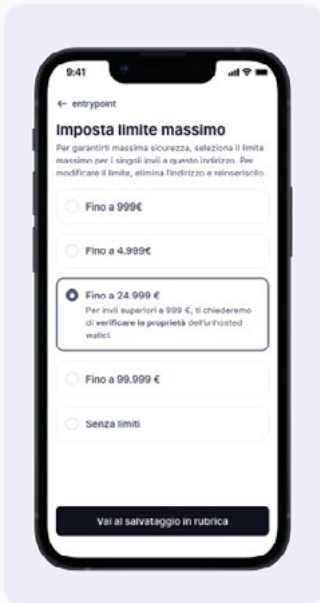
9:41

← entrypoint

Imposta limite massimo

Per garantirti massima sicurezza, seleziona il limite massimo per i singoli invii a questo indirizzo. Per modificare il limite, elimina l'indirizzo e reinseriscilo.

Fino a 999€

Fino a 4.999€

Fino a 24.999 €
Per invii superiori a 999 €, ti chiederemo di verificare la proprietà dell'unhosted wallet.

Fino a 99.999 €

Senza limiti

Vai al salvataggio in rubrica